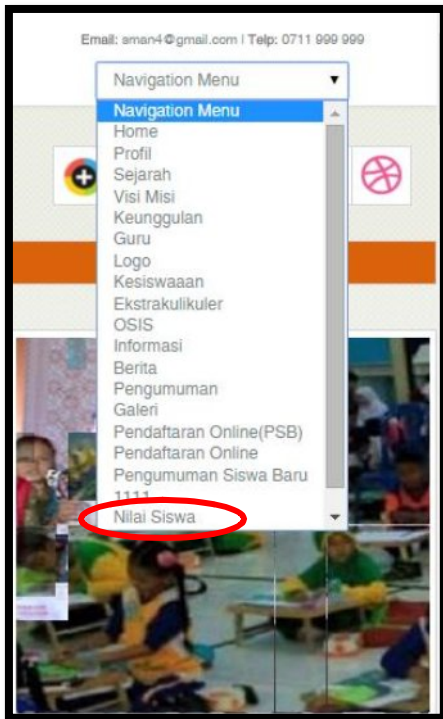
Email: sman4@gmail.com | Telp: 0711 999 999

Navigation Menu

Navigation Menu
Home
Profil
Sejarah
Visi Misi
Keunggulan
Guru
Logo
Kesiswaaan
Ekstrakulikuler
OSIS
Informasi
Berita
Pengumuman
Galeri
Pendaftaran Online(PSB)
Pendaftaran Online
Pengumuman Siswa Baru
1111
Nilai Siswa